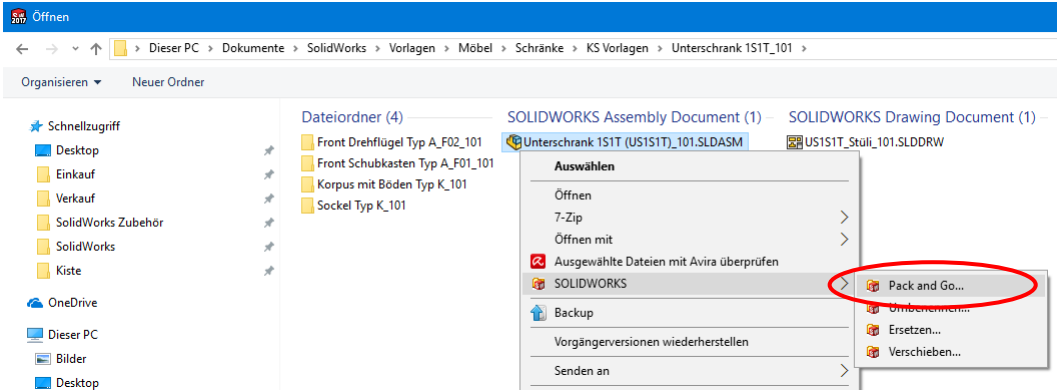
Öffnen

Dieser PC > Dokumente > SolidWorks > Vorlagen > Möbel > Schränke > KS Vorlagen > Unterschrank 1S1T_101 >

Organisieren ▾ Neuer Ordner

Schnellzugriff
Desktop
Einkauf
Verkauf
SolidWorks Zubehör
SolidWorks
Kiste
OneDrive
Dieser PC
Bilder
Desktop

Dateiordner (4)
Front Drehflügel Typ A_F02_101
Front Schubkasten Typ A_F01_101
Korpus mit Böden Typ K_101
Sockel Typ K_101

SOLIDWORKS Assembly Document (1)
Unterschrank 1S1T (US1S1T)_101.SLDASM

SOLIDWORKS Drawing Document (1)
US1S1T_Stüli_101.SLDDRW

Auswählen
Öffnen
7-Zip
Öffnen mit
Ausgewählte Dateien mit Avira überprüfen
SOLIDWORKS
Backup
Vorgängerversionen wiederherstellen
Senden an

Pack and Go...
Umbenennen...
Ersetzen...
Verschieben...